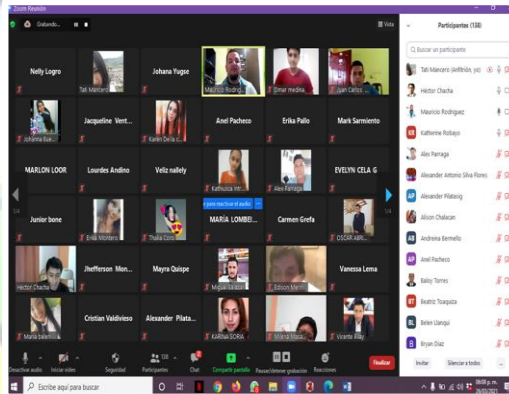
Zoom Reunión

Grabando...

Vista

Nelly Logro

Tati Mancero

Johana Yugse

Mauricio Rodrig...

Omar medina

Juan Carlos

Johanna Bue...

Jacqueline Vent...

Karen Dela C...

Anel Pacheco

Erika Pallo

Mark Sarmiento

MARLON LOOR

Lourdes Andino

Veliz nallely

Kathusca Int...

Alex Parraga

EVELYN CELA G

1/4

Junior bone

Erika Montero

Thalia Coro

para reactivar el audio

MARÍA LOMBEI...

Carmen Grefa

DSCAR ABRI...

Héctor Chacha

Jhefferson Mon...

Mayra Quispe

Miguel Salazar

Edison Merin...

Vanessa Lema

María Salemo

Cristian Valdivieso

Alexander Pilata...

KARINA SORA

Milena Musa

Vicente Riley

Desactivar audio

Iniciar video

Seguridad

Participantes 138

Chat

Compartir pantalla

Pausar/detener grabación

Reacciones

Finalizar

Participantes (138)

Buscar un participante

Tati Mancero (Anfitrión, yo)

Héctor Chacha

Mauricio Rodriguez

Katherine Robayo

Alex Parraga

Alexander Antonio Silva Flores

Alexander Pilatasig

Alison Chalacan

Andreina Bermello

Anel Pacheco

Bailey Torres

Beatriz Tixaguiza

Belen Llanqui

Bryan Díaz

Invitar

Silenciar a todos

Escribe aquí para buscar

08:08 p. m.
24/03/2021